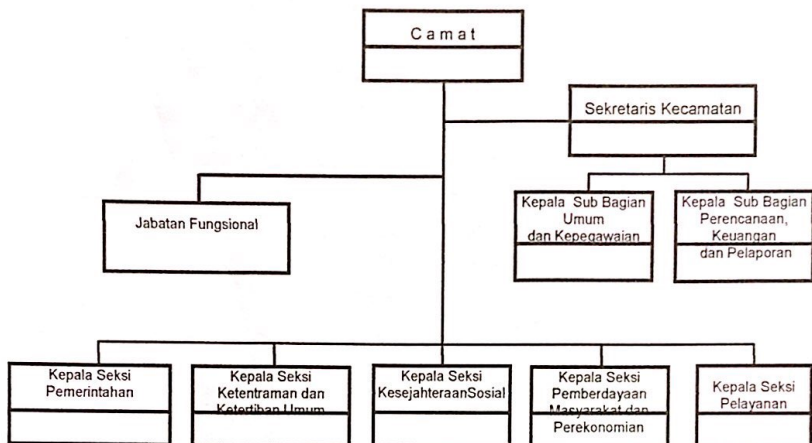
C a m a t

Sekretaris Kecamatan

Jabatan Fungsional

Kepala Sub Bagian Umum dan Kepegawaian

Kepala Sub Bagian Perencanaan, Keuangan dan Pelaporan

Kepala Seksi Pemerintahan

Kepala Seksi Ketentraman dan Ketertiban Umum

Kepala Seksi KesejahteraanSosial

Kepala Seksi Pemberdayaan Masyarakat dan Perekonomian

Kepala Seksi Pelayanan